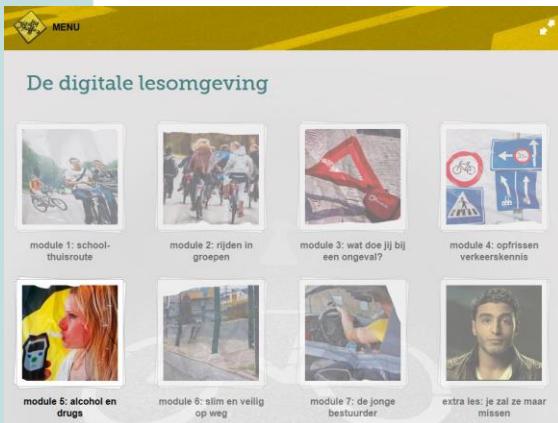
MENU

De digitale lesomgeving

module 1: school-thuisroute

module 2: rijden in groepen

module 3: wat doe jij bij een ongeval?

module 4: opfrissen verkeerskennis

module 5: alcohol en drugs

module 6: slim en veilig op weg

module 7: de jonge bestuurder

extra les: je zal ze maar missen